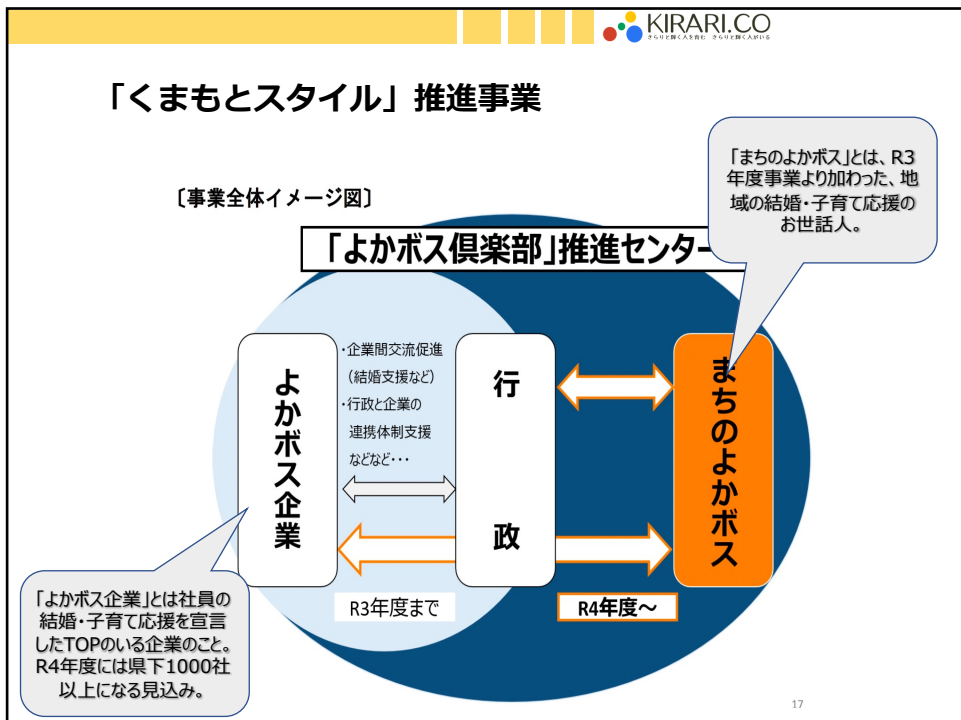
KIRARI.CO
きらりと輝く人を育む　きらりと輝く人がいる

「くまもとスタイル」推進事業

「まちのよかボス」とは、R3年度事業より加わった、地域の結婚・子育て応援のお世話人。

〔事業全体イメージ図〕

「よかボス倶楽部」推進センター

よかボス企業

・企業間交流促進（結婚支援など）
・行政と企業の連携体制支援
などなど・・・

行政

まちのよかボス

「よかボス企業」とは社員の結婚・子育て応援を宣言したTOPのいる企業のこと。R4年度には県下1000社以上になる見込み。

R3年度まで

R4年度～

17